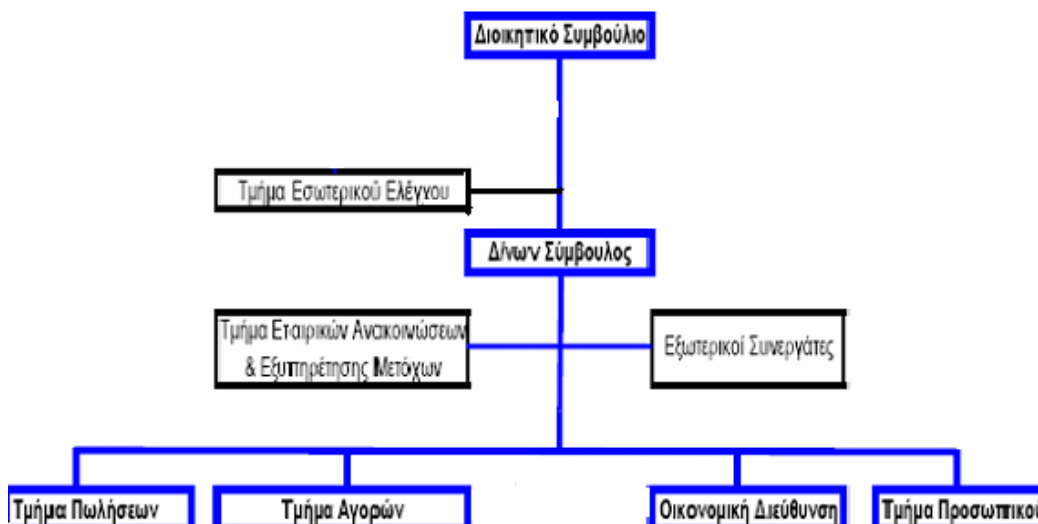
Διοικητικό Συμβούλιο

Τμήμα Εσωτερικού Ελέγχου

Δίνων Σύμβουλος

Τμήμα Εταιρικών Ανακοινώσεων & Εξυπηρέτησης Μετόχων

Εξωτερικοί Συνεργάτες

Τμήμα Πωλήσεων

Τμήμα Αγορών

Οικονομική Διεύθυνση

Τμήμα Προσωπικο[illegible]